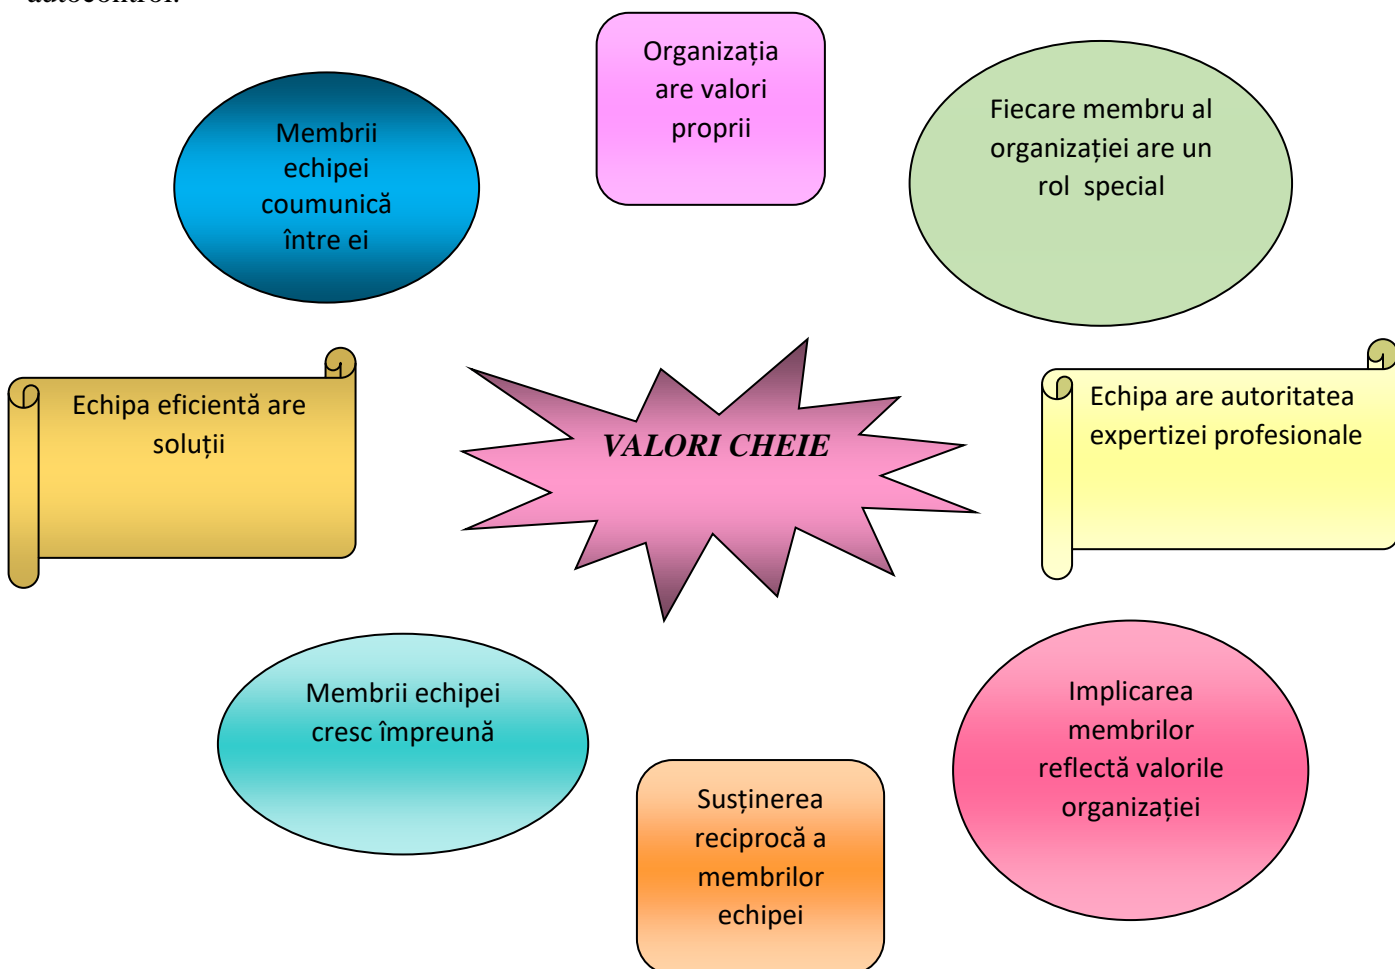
Organizația are valori proprii

Membrii echipei coumunică între ei

Fiecare membru al organizației are un rol special

Echipa eficientă are soluții

VALORI CHEIE

Echipa are autoritatea expertizei profesionale

Membrii echipei cresc împreună

Implicarea membrilor reflectă valorile organizației

Susținerea reciprocă a membrilor echipei